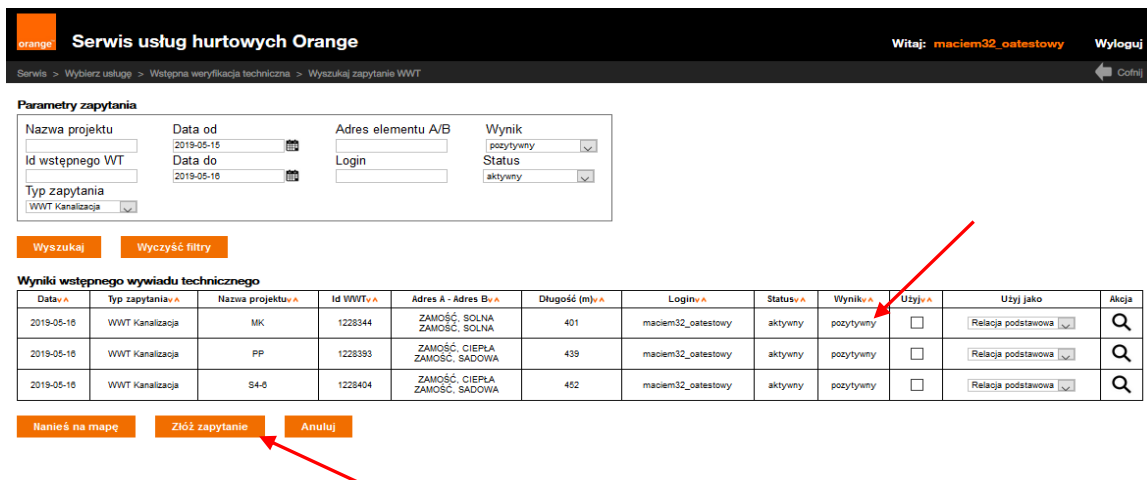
orange Serwis usług hurtowych Orange

Witaj: maciem32_oatestowy Wyloguj

Serwis > Wybierz usługę > Wstępna weryfikacja techniczna > Wyszukaj zapytanie WWT

Cofnij

Parametry zapytania

Nazwa projektu
Data od 2019-05-15
Adres elementu A/B
Wynik pozytywny
Id wstępnego WT
Data do 2019-05-16
Login
Status aktywny
Typ zapytania WWT Kanalizacja

Wyszukaj Wyczyść filtry

Wyniki wstępnego wywiadu technicznego

| Data | Typ zapytania | Nazwa projektu | Id WWT | Adres A - Adres B | Długość (m) | Login | Status | Wynik | Użyj | Użyj jako | Akcja |
|---|---|---|---|---|---|---|---|---|---|---|---|
| 2019-05-16 | WWT Kanalizacja | MK | 1228344 | ZAMOŚĆ, SOLNA ZAMOŚĆ, SOLNA | 401 | maciem32_oatestowy | aktywny | pozytywny | | Relacja podstawowa | |
| 2019-05-16 | WWT Kanalizacja | PP | 1228393 | ZAMOŚĆ, CIEPŁA ZAMOŚĆ, SADOWA | 439 | maciem32_oatestowy | aktywny | pozytywny | | Relacja podstawowa | |
| 2019-05-16 | WWT Kanalizacja | S4-6 | 1228404 | ZAMOŚĆ, CIEPŁA ZAMOŚĆ, SADOWA | 452 | maciem32_oatestowy | aktywny | pozytywny | | Relacja podstawowa | |

Nanieś na mapę Złóż zapytanie Anuluj